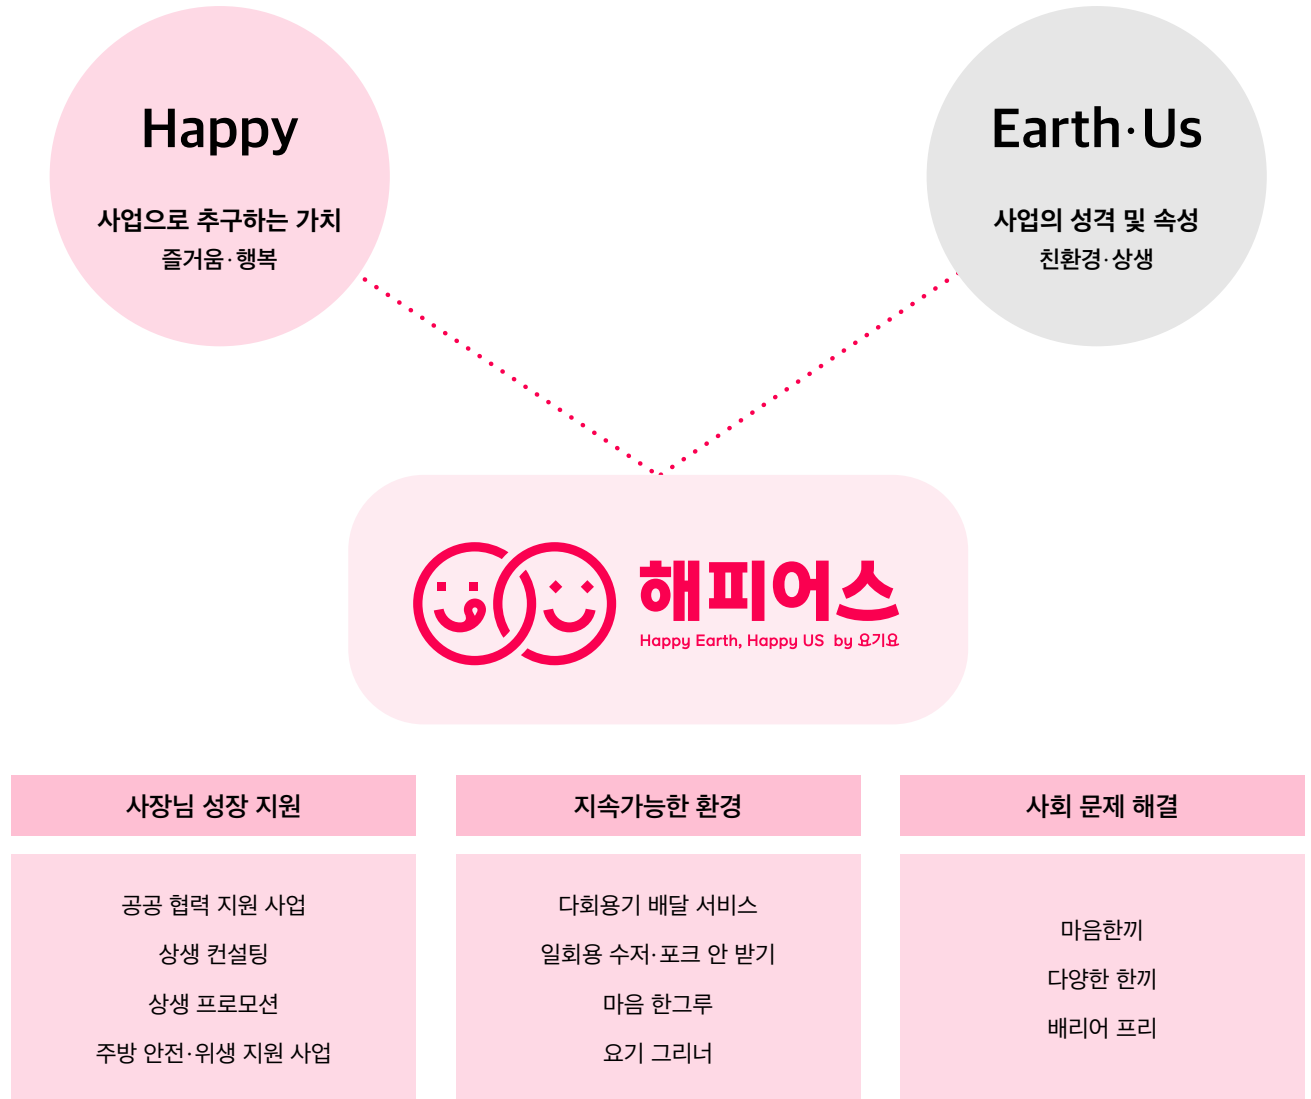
Happy

사업으로 추구하는 가치
즐거움·행복

Earth·Us

사업의 성격 및 속성
친환경·상생

해피어스
Happy Earth, Happy US by 요기요

사장님 성장 지원

공공 협력 지원 사업
상생 컨설팅
상생 프로모션
주방 안전·위생 지원 사업

지속가능한 환경

다회용기 배달 서비스
일회용 수저·포크 안 받기
마음 한그루
요기 그리너

사회 문제 해결

마음한끼
다양한 한끼
배리어 프리